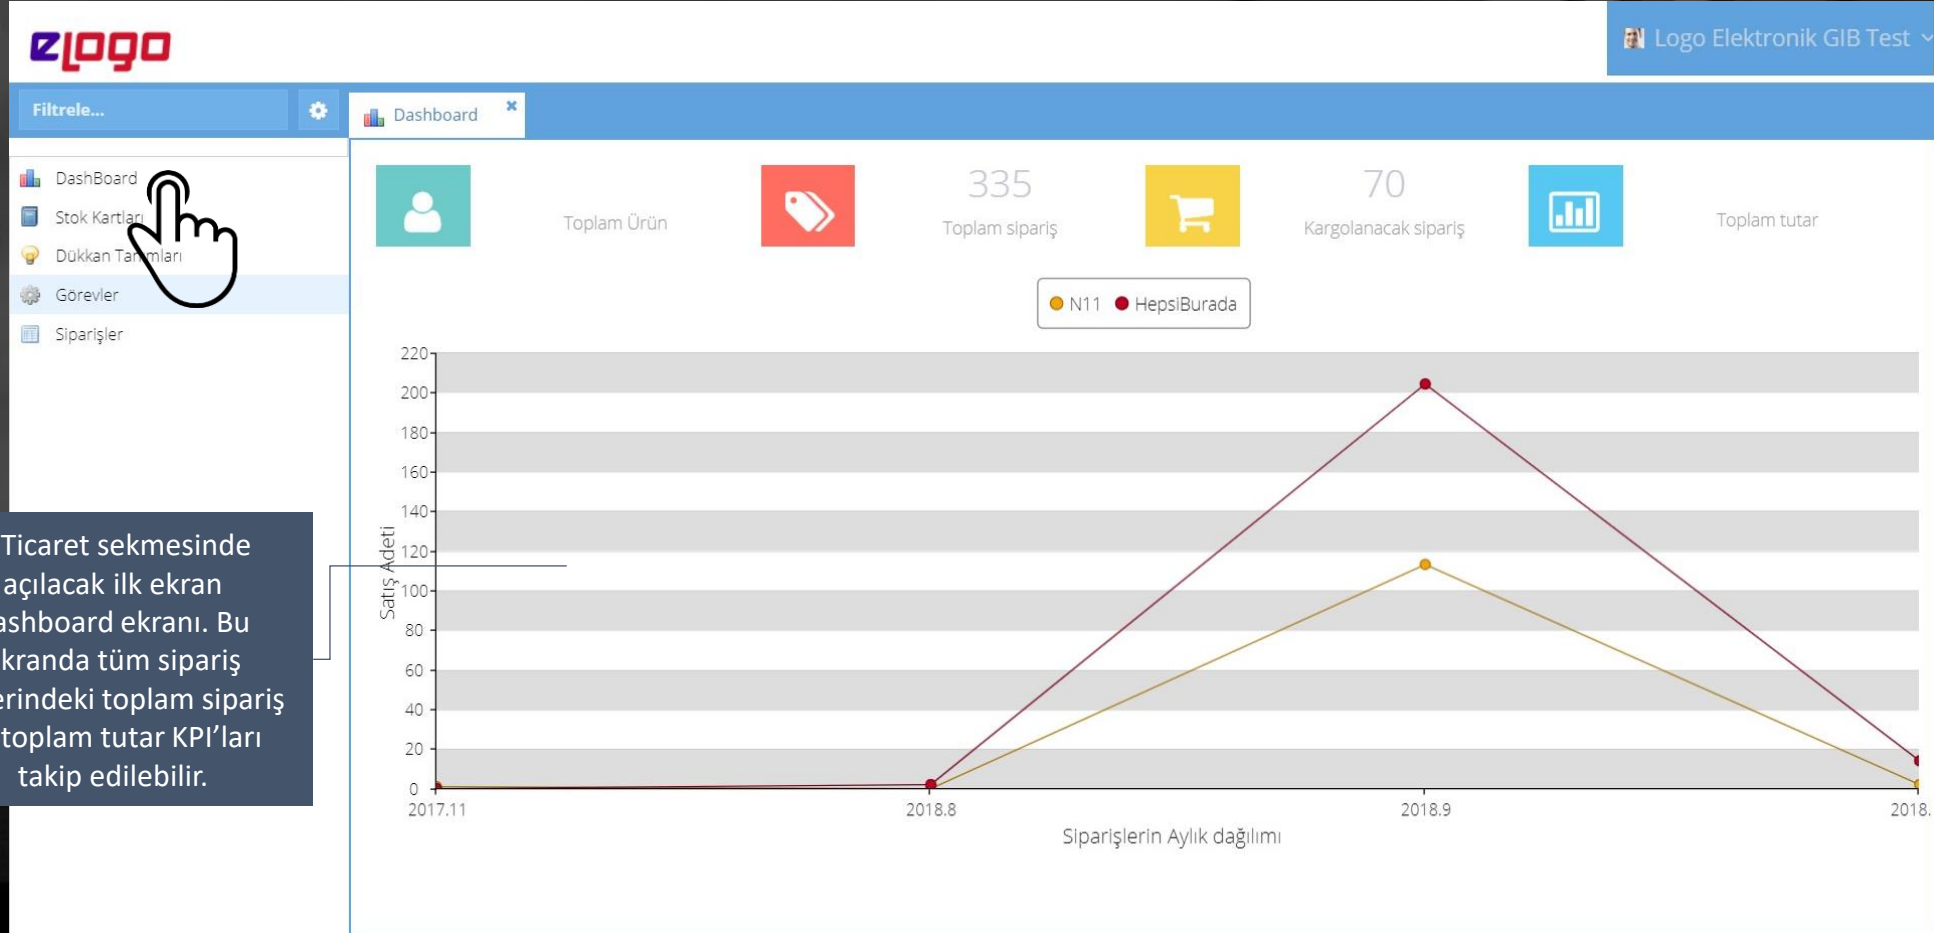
elogo

Logo Elektronik GIB Test

Filtrele...

Dashboard ×

DashBoard
Stok Kartları
Dükkan Ta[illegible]mları
Görevler
Siparişler

Toplam Ürün

335
Toplam sipariş

70
Kargolanacak sipariş

Toplam tutar

N11 HepsiBurada

220
200
180
160
140
120
100
80
60
40
20
0

Satış Adeti

2017.11
2018.8
2018.9
2018.

Siparişlerin Aylık dağılımı

Ticaret sekmesinde açılacak ilk ekran ashboard ekranı. Bu kranda tüm sipariş erindeki toplam sipariş toplam tutar KPI'ları takip edilebilir.